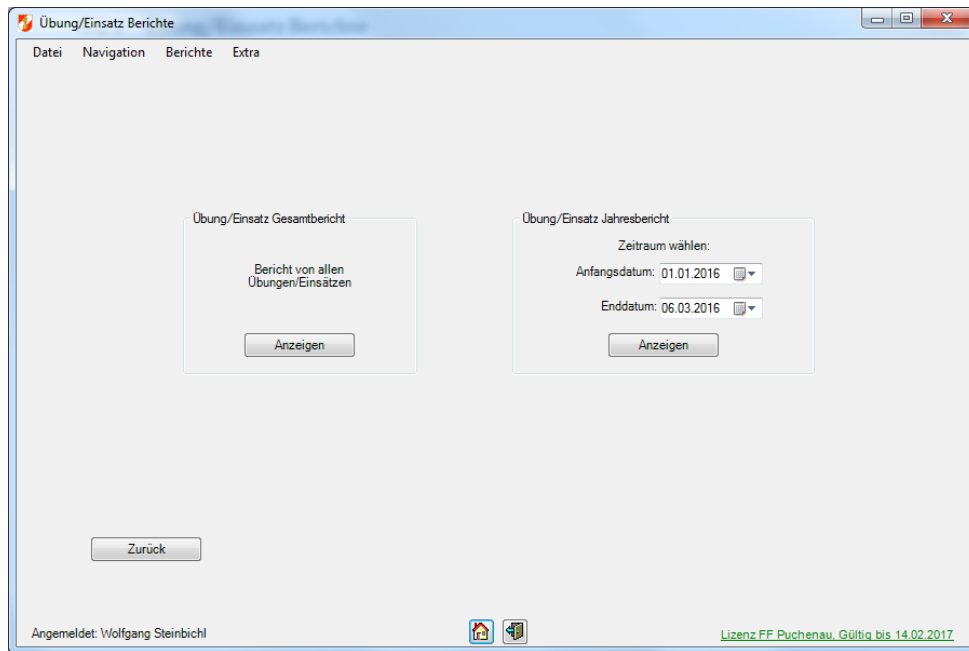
Übung/Einsatz Berichte

Datei Navigation Berichte Extra

Übung/Einsatz Gesamtbericht

Bericht von allen Übungen/Einsätzen

Anzeigen

Übung/Einsatz Jahresbericht

Zeitraum wählen:

Anfangsdatum: 01.01.2016

Enddatum: 06.03.2016

Anzeigen

Zurück

Angemeldet: Wolfgang Steinbichl

Lizenz FF Puchenau, Gültig bis 14.02.2017